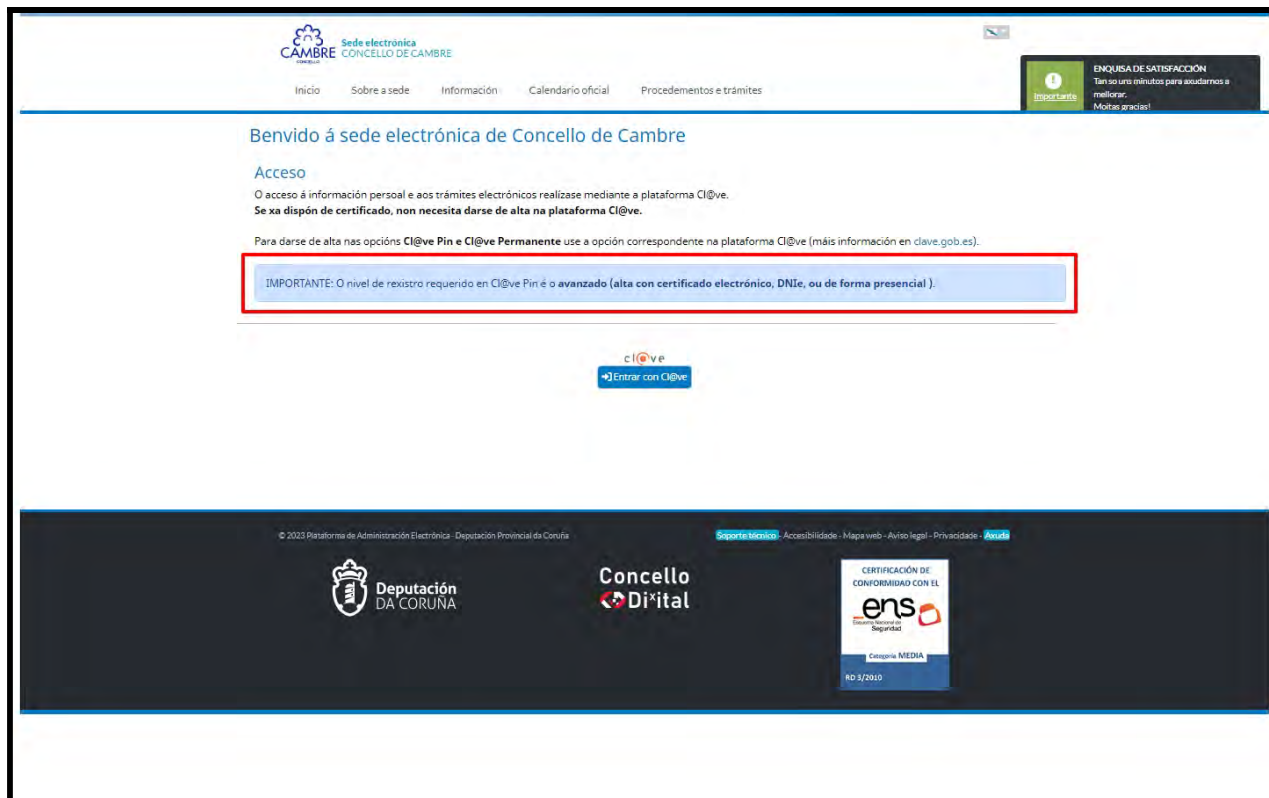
CAMBRE CONCELLO
Sede electrónica
CONCELLO DE CAMBRE

Inicio Sobre a sede Información Calendario oficial Procedementos e trámites

Importante
ENQUISA DE SATISFACCIÓN
Tan so uns minutos para axudarnos a mellorar.
Moitas gracias!

Benvido á sede electrónica de Concello de Cambre

Acceso

O acceso á información persoal e aos trámites electrónicos realízase mediante a plataforma Cl@ve.
**Se xa dispón de certificado, non necesita darse de alta na plataforma Cl@ve.**

Para darse de alta nas opcións **Cl@ve Pin e Cl@ve Permanente** use a opción correspondente na plataforma Cl@ve (máis información en clave.gob.es).

IMPORTANTE: O nivel de rexistro requerido en Cl@ve Pin é o **avanzado (alta con certificado electrónico, DNIe, ou de forma presencial )**.

cl@ve
Entrar con Cl@ve

© 2023 Plataforma de Administración Electrónica - Deputación Provincial da Coruña

Soporte técnico - Accesibilidade - Mapa web - Aviso legal - Privacidade - Axuda

Deputación DA CORUÑA

Concello Di*ital

CERTIFICACIÓN DE CONFORMIDAD CON EL
ens
Esquema Nacional de Seguridad
Categoría MEDIA
RD 3/2010